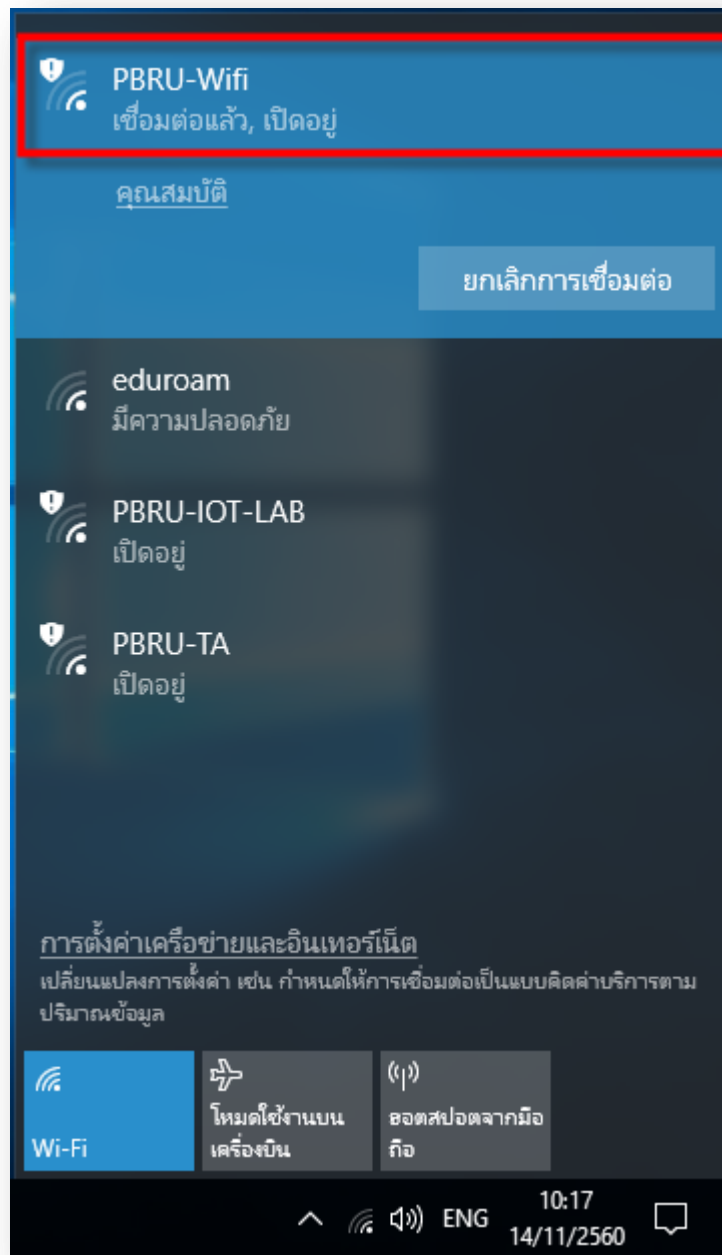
PBRU-Wifi
เชื่อมต่อแล้ว, เปิดอยู่

คุณสมบัติ

ยกเลิกการเชื่อมต่อ

eduroam
มีความปลอดภัย

PBRU-IOT-LAB
เปิดอยู่

PBRU-TA
เปิดอยู่

การตั้งค่าเครือข่ายและอินเทอร์เน็ต
เปลี่ยนแปลงการตั้งค่า เช่น กำหนดให้การเชื่อมต่อเป็นแบบคิดค่าบริการตามปริมาณข้อมูล

Wi-Fi

โหมดใช้งานบนเครื่องบิน

ฮอตสปอตจากมือถือ

ENG 10:17 14/11/2560